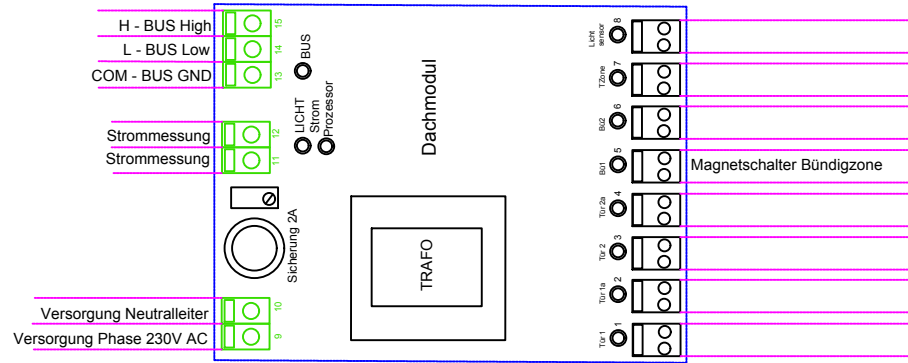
H - BUS High
15
L - BUS Low
14
COM - BUS GND
13
BUS
Dachmodul
LICHT
Strom
Prozessor
Strommessung
12
Strommessung
11
Sicherung 2A
TRAFO
Versorgung Neutralleiter
10
Versorgung Phase 230V AC
9
Licht sensor 8
TZone 7
Bü2 6
Bü1 5
Magnetschalter Bündigzone
Tür 2a 4
Tür 2 3
Tür 1a 2
Tür 1 1